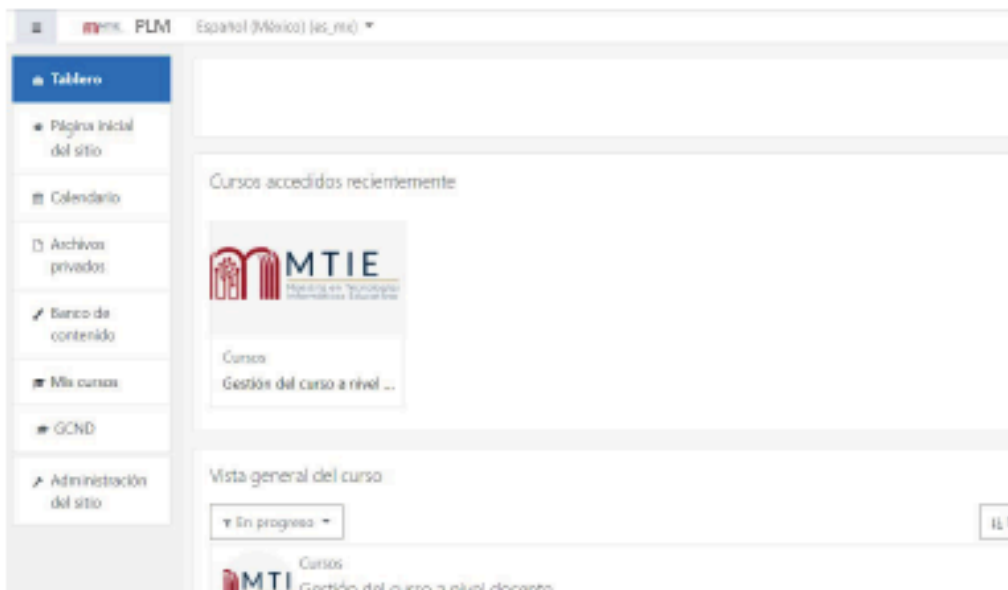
≡ mems PLM Español (México) (es_mx) ▾

Tablero

Página Inicial del sitio

Calendario

Archivos privados

Banco de contenido

Mis cursos

GCND

Administración del sitio

Cursos accedidos recientemente

MTIE
Maestría en Tecnologías Informáticas Educativas

Cursos
Gestión del curso a nivel ...

Vista general del curso

En progreso ▾

Cursos
MTI Gestión del curso a nivel docente